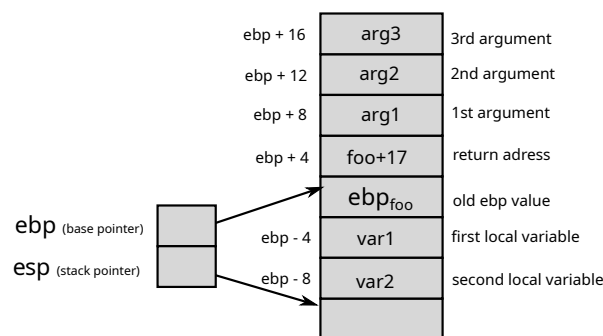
ebp + 16 arg3 3rd argument
ebp + 12 arg2 2nd argument
ebp + 8 arg1 1st argument
ebp + 4 foo+17 return adress
ebp (base pointer) $ebp_{foo}$ old ebp value
esp (stack pointer) ebp - 4 var1 first local variable
ebp - 8 var2 second local variable